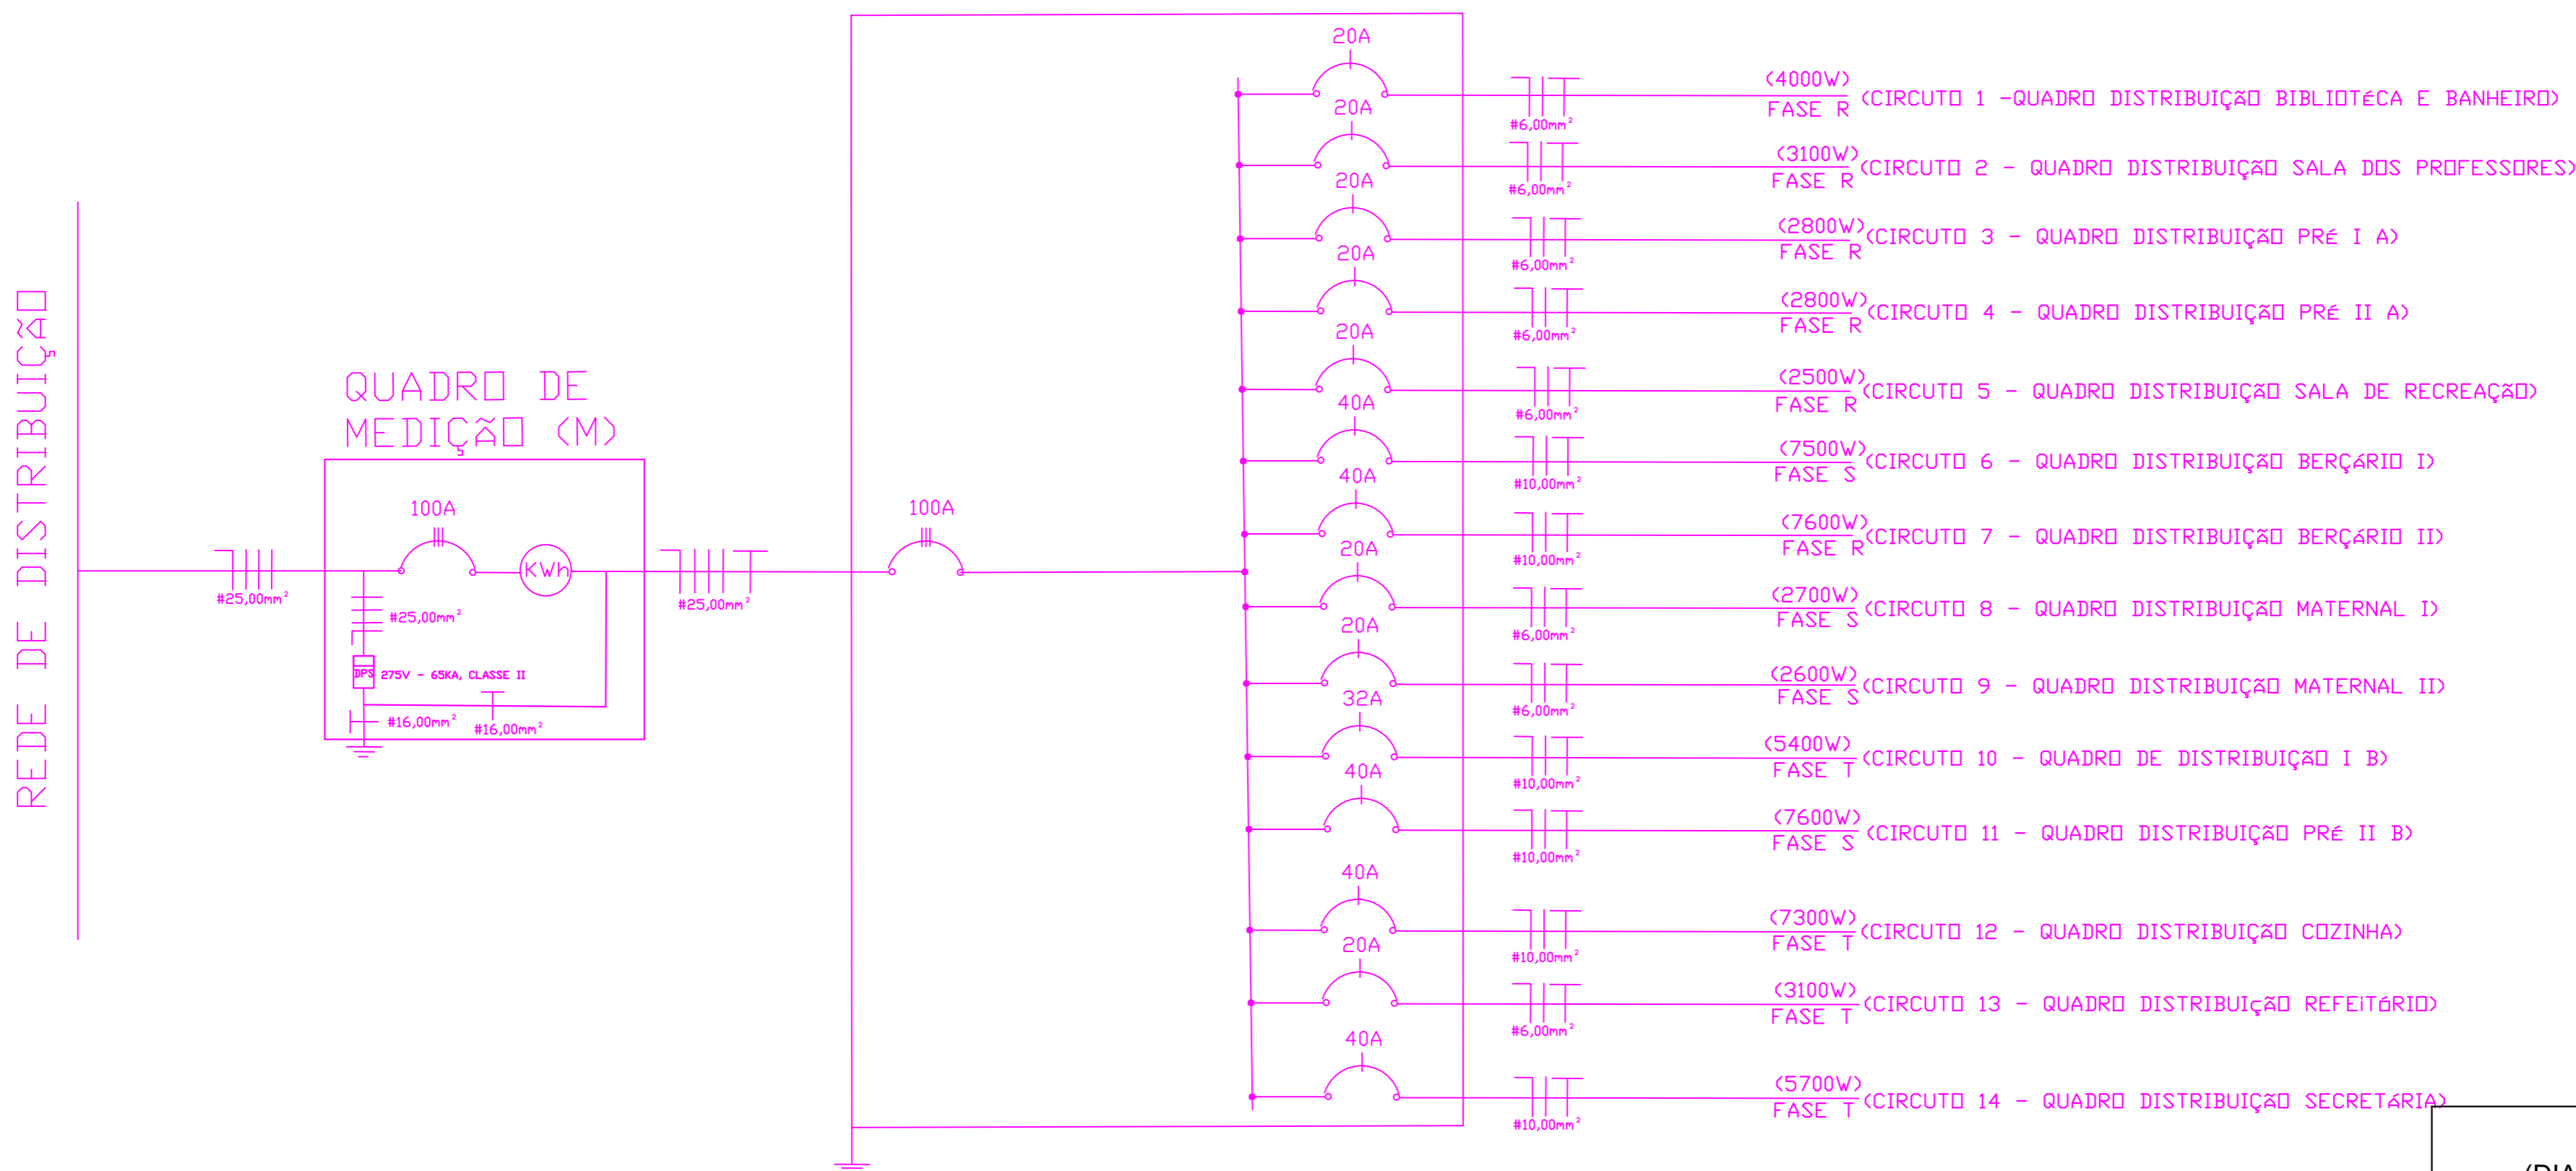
REDE DE DISTRIBUIÇÃO

QUADRO DE MEDIÇÃO (M)

#25,00mm²

100A

KWh

#25,00mm²

DPS 275V - 65KA, CLASSE II

#16,00mm²

#16,00mm²

#25,00mm²

100A

20A
(4000W) FASE R (CIRCUTO 1 -QUADRO DISTRIBUIÇÃO BIBLIOTÉCA E BANHEIRO)
#6,00mm²

20A
(3100W) FASE R (CIRCUTO 2 - QUADRO DISTRIBUIÇÃO SALA DOS PROFESSORES)
#6,00mm²

20A
(2800W) FASE R (CIRCUTO 3 - QUADRO DISTRIBUIÇÃO PRÉ I A)
#6,00mm²

20A
(2800W) FASE R (CIRCUTO 4 - QUADRO DISTRIBUIÇÃO PRÉ II A)
#6,00mm²

20A
(2500W) FASE R (CIRCUTO 5 - QUADRO DISTRIBUIÇÃO SALA DE RECREAÇÃO)
#6,00mm²

40A
(7500W) FASE S (CIRCUTO 6 - QUADRO DISTRIBUIÇÃO BERÇÁRIO I)
#10,00mm²

40A
(7600W) FASE R (CIRCUTO 7 - QUADRO DISTRIBUIÇÃO BERÇÁRIO II)
#10,00mm²

20A
(2700W) FASE S (CIRCUTO 8 - QUADRO DISTRIBUIÇÃO MATERNAL I)
#6,00mm²

20A
(2600W) FASE S (CIRCUTO 9 - QUADRO DISTRIBUIÇÃO MATERNAL II)
#6,00mm²

32A
(5400W) FASE T (CIRCUTO 10 - QUADRO DE DISTRIBUIÇÃO I B)
#10,00mm²

40A
(7600W) FASE S (CIRCUTO 11 - QUADRO DISTRIBUIÇÃO PRÉ II B)
#10,00mm²

40A
(7300W) FASE T (CIRCUTO 12 - QUADRO DISTRIBUIÇÃO COZINHA)
#10,00mm²

20A
(3100W) FASE T (CIRCUTO 13 - QUADRO DISTRIBUIçÃO REFEiTÓRIO)
#6,00mm²

40A
(5700W) FASE T (CIRCUTO 14 - QUADRO DISTRIBUIÇÃO SECRETÁRIA)
#10,00mm²

(DIA